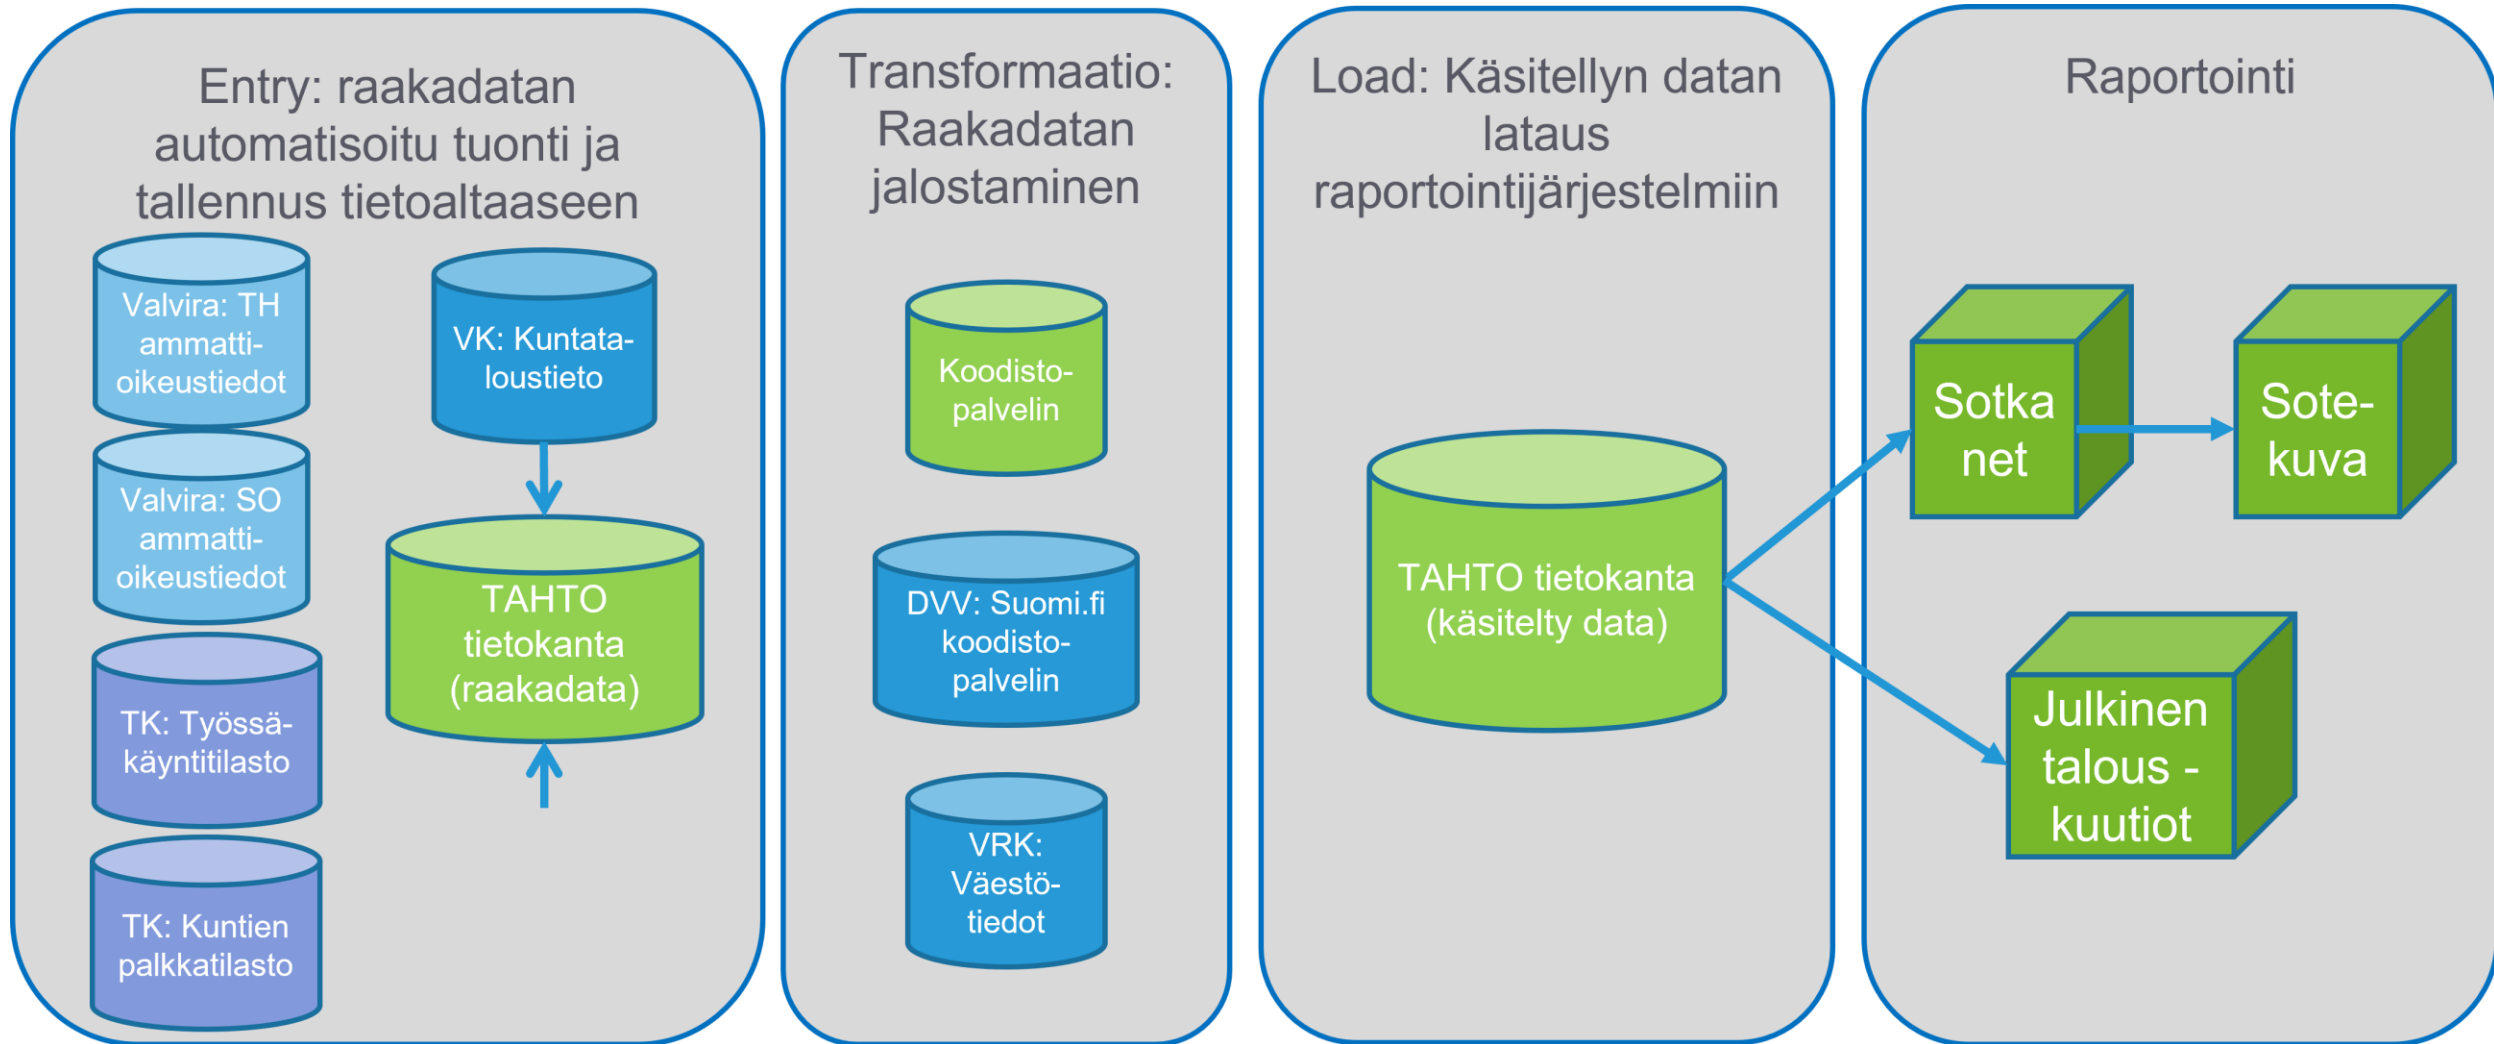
Entry: raakadatan automatisoitu tuonti ja tallennus tietoaltaaseen

Valvira: TH ammattioikeustiedot

Valvira: SO ammattioikeustiedot

TK: Työssäkäyntitilasto

TK: Kuntien palkkatilasto

VK: Kuntataloustieto

TAHTO tietokanta (raakadata)

Transformaatio: Raakadatan jalostaminen

Koodistopalvelin

DVV: Suomi.fi koodistopalvelin

VRK: Väestötiedot

Load: Käsitellyn datan lataus raportointijärjestelmiin

TAHTO tietokanta (käsitelty data)

Raportointi

Sotka net

Sotekuva

Julkinen talous - kuutiot